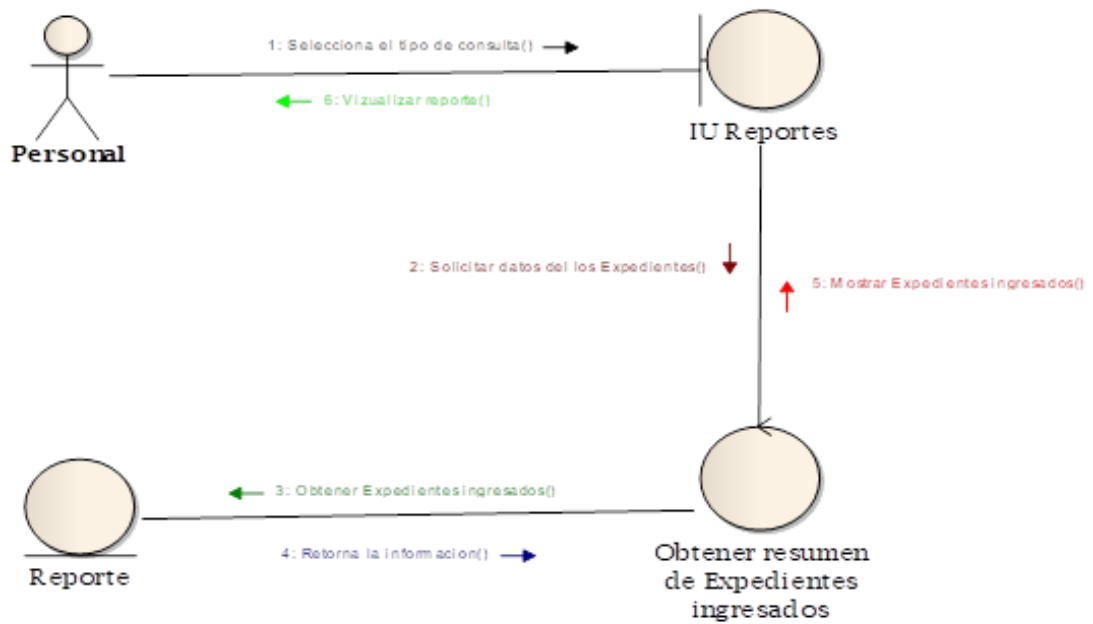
1: Selecciona el tipo de consulta()

6: Vizualizar reporte()

Personal

IU Reportes

2: Solicitar datos del los Expedientes()

5: Mostrar Expedientesingresados()

3: Obtener Expedientesingresados()

4: Retorna la informacion()

Reporte

Obtener resumen de Expedientes ingresados